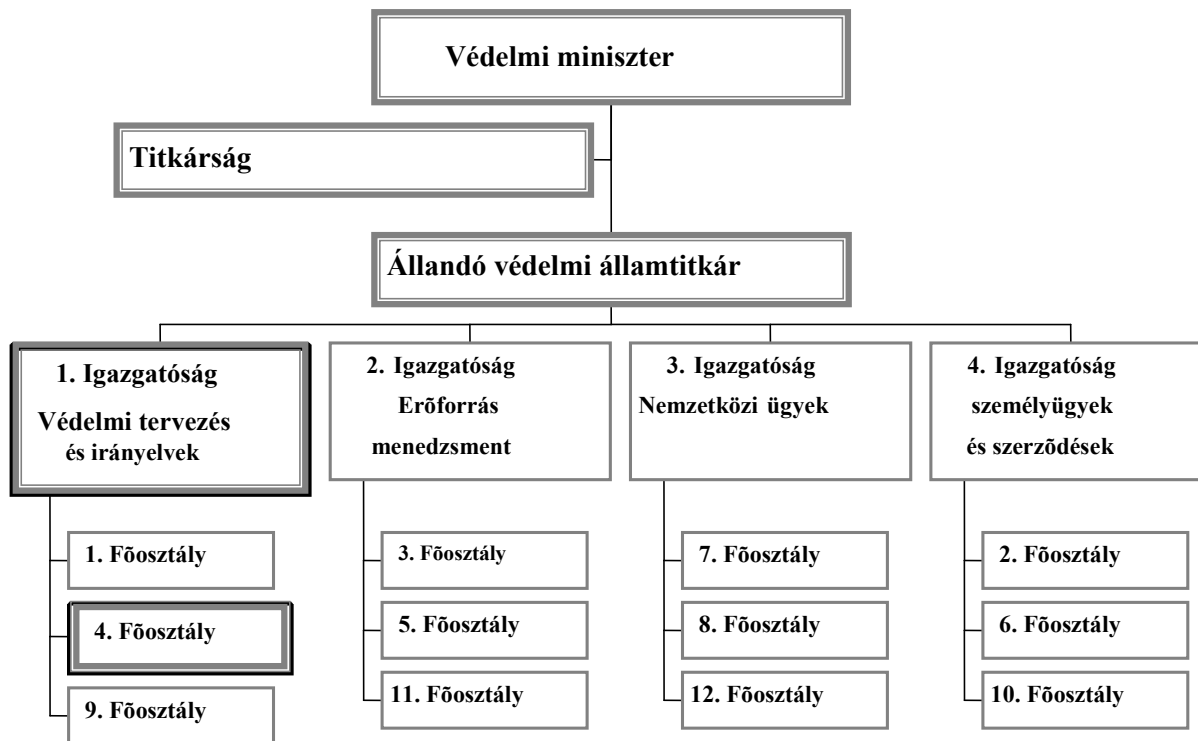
Védelmi miniszter

Titkárság

Állandó védelmi államtitkár

1. Igazgatóság
Védelmi tervezés
és irányelvek

1. Fõosztály

4. Fõosztály

9. Fõosztály

2. Igazgatóság
Erõforrás
menedzsment

3. Fõosztály

5. Fõosztály

11. Fõosztály

3. Igazgatóság
Nemzetközi ügyek

7. Fõosztály

8. Fõosztály

12. Fõosztály

4. Igazgatóság
személyügyek
és szerzõdések

2. Fõosztály

6. Fõosztály

10. Fõosztály